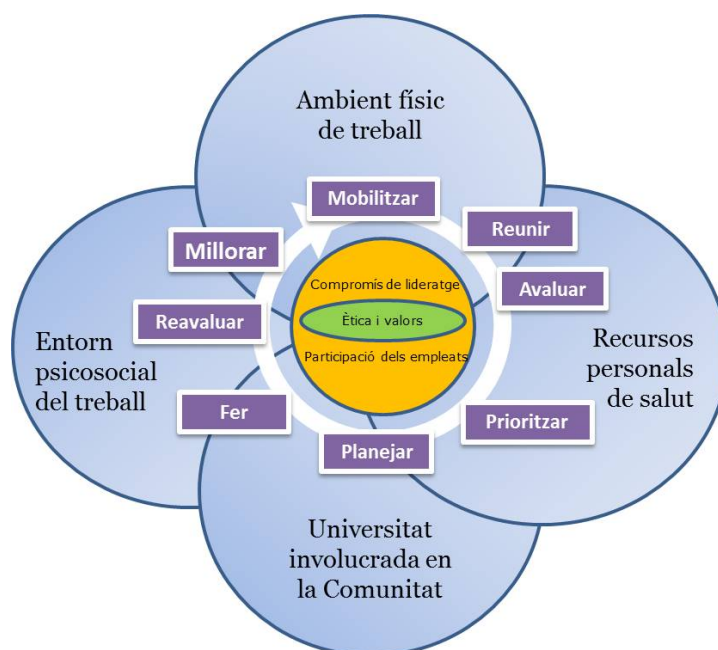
Ambient físic de treball

Mobilitzar

Reunir

Avaluar

Prioritzar

Planejar

Fer

Reavaluar

Millorar

Compromís de lideratge

Ètica i valors

Participació dels empleats

Entorn psicosocial del treball

Recursos personals de salut

Universitat involucrada en la Comunitat